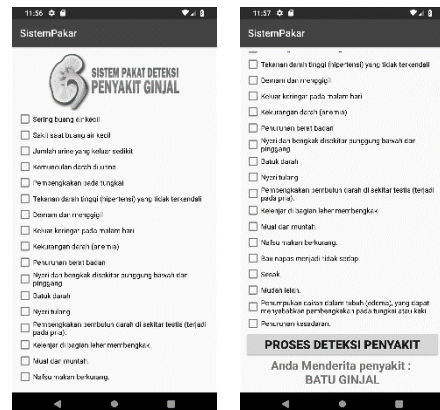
11:56

SistemPakar

SISTEM PAKAT DETEKSI PENYAKIT GINJAL

Sering buang air kecil
Sakit saat buang air kecil
Jumlah urine yang keluar sedikit
Kemunculan darah di urine
Pembengkakan pada tungkai
Tekanan darah tinggi (hipertensi) yang tidak terkendali
Demam dan menggigil
Keluar keringat pada malam hari
Kekurangan darah (anemia)
Penurunan berat badan
Nyeri dan bengkak disekitar punggung bawah dan pinggang
Batuk darah
Nyeri tulang
Pembengkakan pembuluh darah di sekitar testis (terjadi pada pria).
Kelenjar di bagian leher membengkak.
Mual dan muntah.
Nafsu makan berkurang.

11:57

SistemPakar

Tekanan darah tinggi (hipertensi) yang tidak terkendali
Demam dan menggigil
Keluar keringat pada malam hari
Kekurangan darah (anemia)
Penurunan berat badan
Nyeri dan bengkak disekitar punggung bawah dan pinggang
Batuk darah
Nyeri tulang
Pembengkakan pembuluh darah di sekitar testis (terjadi pada pria).
Kelenjar di bagian leher membengkak.
Mual dan muntah.
Nafsu makan berkurang.
Bau napas menjadi tidak sedap.
Sesak.
Mudah lelah.
Penumpukan cairan dalam tubuh (edema), yang dapat menyebabkan pembengkakan pada tungkai atau kaki
Penurunan kesadaran.

PROSES DETEKSI PENYAKIT

Anda Menderita penyakit :
BATU GINJAL